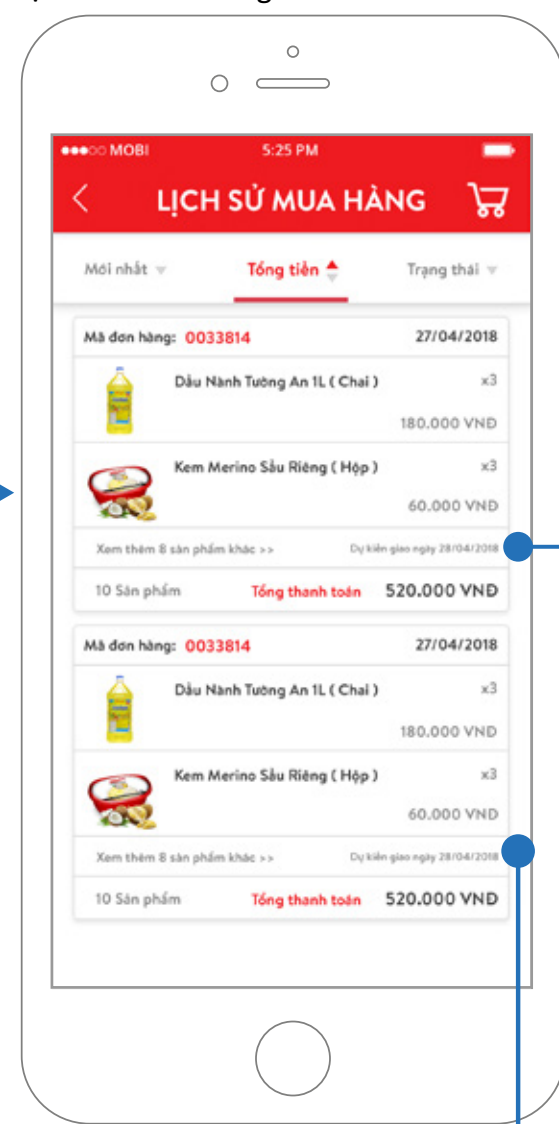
●●●○○ MOBI 5:25 PM

LỊCH SỬ MUA HÀNG

Mới nhất Tổng tiền Trạng thái

Mã đơn hàng: 0033814 27/04/2018

Dầu Nành Tường An 1L ( Chai ) x3

180.000 VNĐ

Kem Merino Sầu Riêng ( Hộp ) x3

60.000 VNĐ

Xem thêm 8 sản phẩm khác >> Dự kiến giao ngày 28/04/2018

10 Sản phẩm Tổng thanh toán 520.000 VNĐ

Mã đơn hàng: 0033814 27/04/2018

Dầu Nành Tường An 1L ( Chai ) x3

180.000 VNĐ

Kem Merino Sầu Riêng ( Hộp ) x3

60.000 VNĐ

Xem thêm 8 sản phẩm khác >> Dự kiến giao ngày 28/04/2018

10 Sản phẩm Tổng thanh toán 520.000 VNĐ